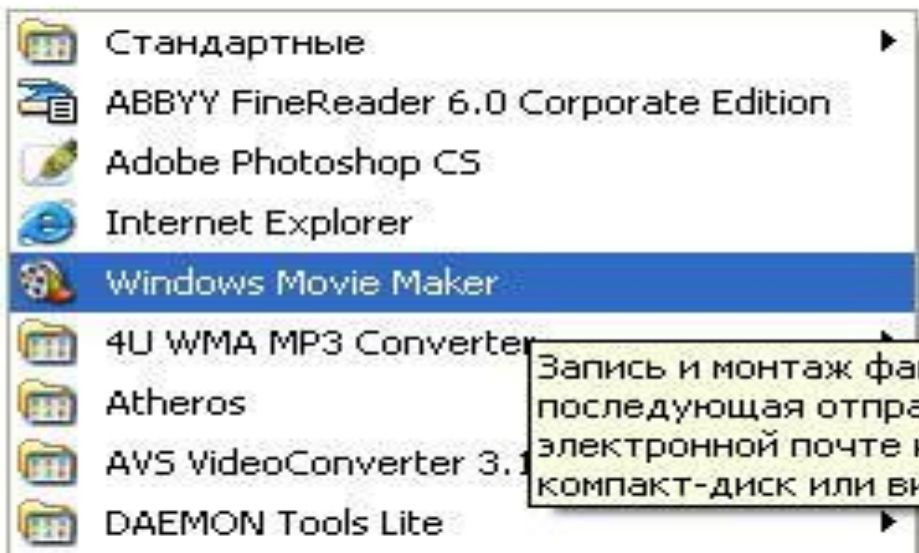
Стандартные
ABBYY FineReader 6.0 Corporate Edition
Adobe Photoshop CS
Internet Explorer
Windows Movie Maker
4U WMA MP3 Converter
Atheros
AVS VideoConverter 3.1
DAEMON Tools Lite

Запись и монтаж фа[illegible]
последующая отпра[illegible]
электронной почте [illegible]
компакт-диск или ви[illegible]